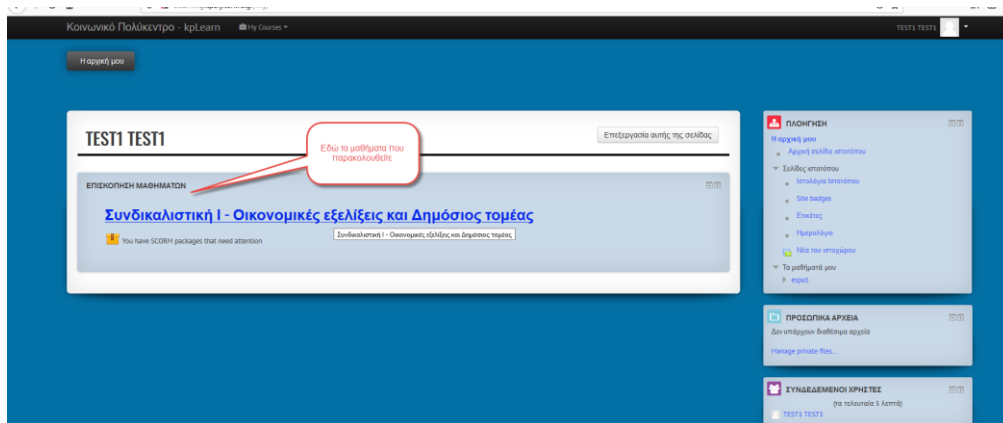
Κοινωνικό Πολύκεντρο - kpLearn My Courses

TEST1 TEST1

Η αρχική μου

TEST1 TEST1

Εδώ τα μαθήματα που παρακολουθείτε

Επεξεργασία αυτής της σελίδας

ΕΠΙΣΚΟΠΗΣΗ ΜΑΘΗΜΑΤΩΝ

Συνδικαλιστική Ι - Οικονομικές εξελίξεις και Δημόσιος τομέας

Συνδικαλιστική Ι - Οικονομικές εξελίξεις και Δημόσιος τομέας

You have SCORM packages that need attention

ΠΛΟΗΓΗΣΗ

Η αρχική μου

Αρχική σελίδα ιστοτόπου

Σελίδες ιστοτόπου

Ιστολόγια ιστοτόπου

Site badges

Ετικέτες

Ημερολόγιο

Νέα του ιστοχώρου

Τα μαθήματά μου

espa1

ΠΡΟΣΩΠΙΚΑ ΑΡΧΕΙΑ

Δεν υπάρχουν διαθέσιμα αρχεία

Manage private files...

ΣΥΝΔΕΔΕΜΕΝΟΙ ΧΡΗΣΤΕΣ

(τα τελευταία 5 λεπτά)

TEST1 TEST1